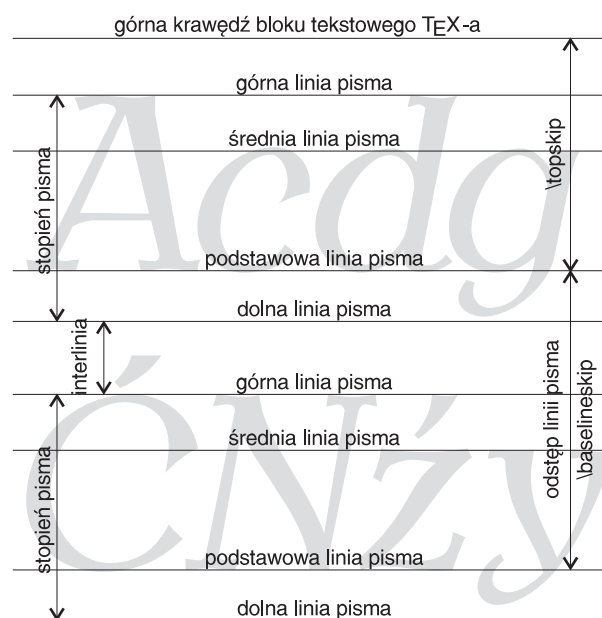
górna krawędź bloku tekstowego $\TeX$-a

górna linia pisma

średnia linia pisma

podstawowa linia pisma

dolna linia pisma

górna linia pisma

średnia linia pisma

podstawowa linia pisma

dolna linia pisma

stopień pisma

interlinia

stopień pisma

\topskip

odstęp linii pisma

\baselineskip

Acdg

ĆNży